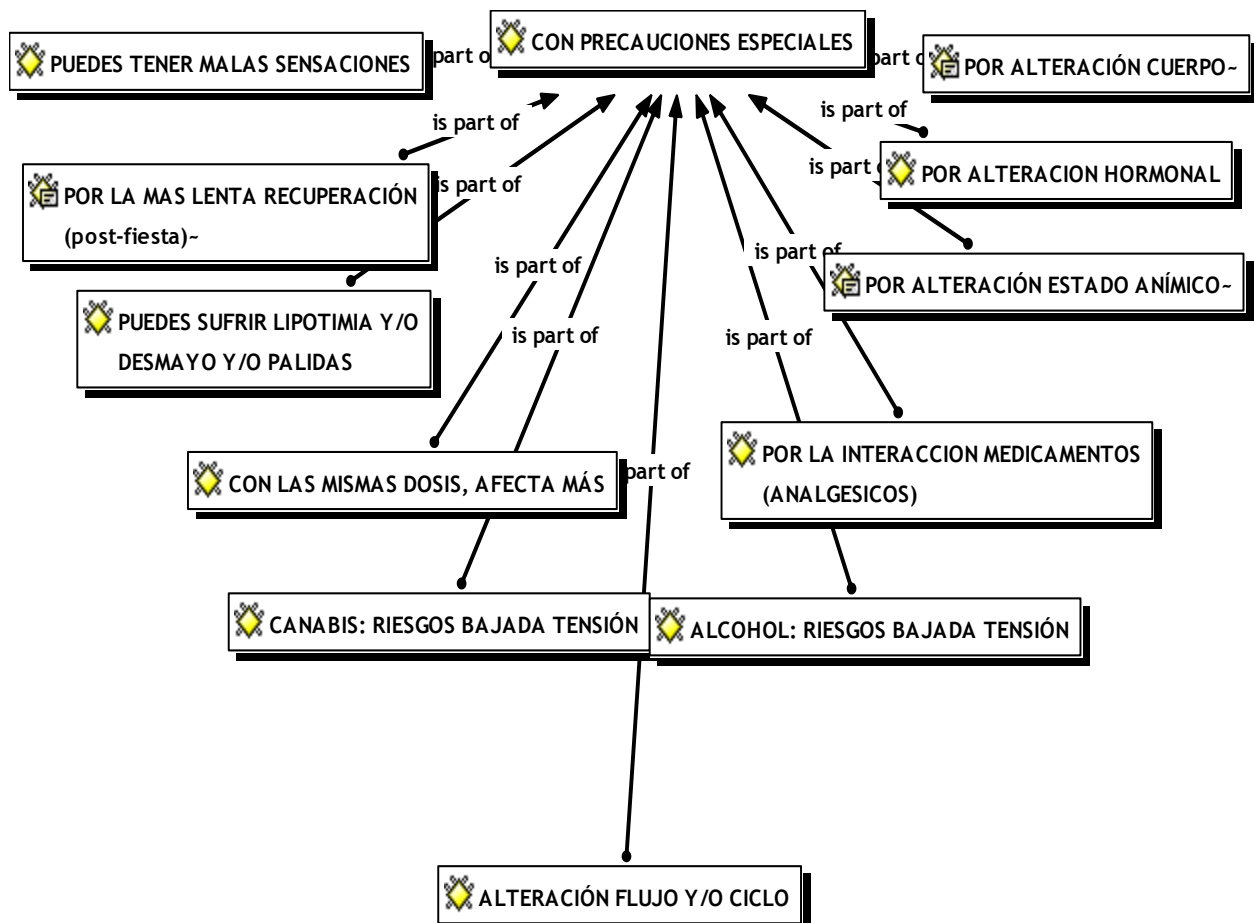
CON PRECAUCIONES ESPECIALES

PUEDES TENER MALAS SENSACIONES

part o

part o

POR ALTERACIÓN CUERPO~

is part of

is part of

is part of

is part of

POR LA MAS LENTA RECUPERACIÓN (post-fiesta)~

is part of

POR ALTERACION HORMONAL

is part of

POR ALTERACIÓN ESTADO ANÍMICO~

PUEDES SUFRIR LIPOTIMIA Y/O DESMAYO Y/O PALIDAS

is part of

is part of

CON LAS MISMAS DOSIS, AFECTA MÁS

part of

POR LA INTERACCION MEDICAMENTOS (ANALGESICOS)

CANABIS: RIESGOS BAJADA TENSIÓN

ALCOHOL: RIESGOS BAJADA TENSIÓN

ALTERACIÓN FLUJO Y/O CICLO